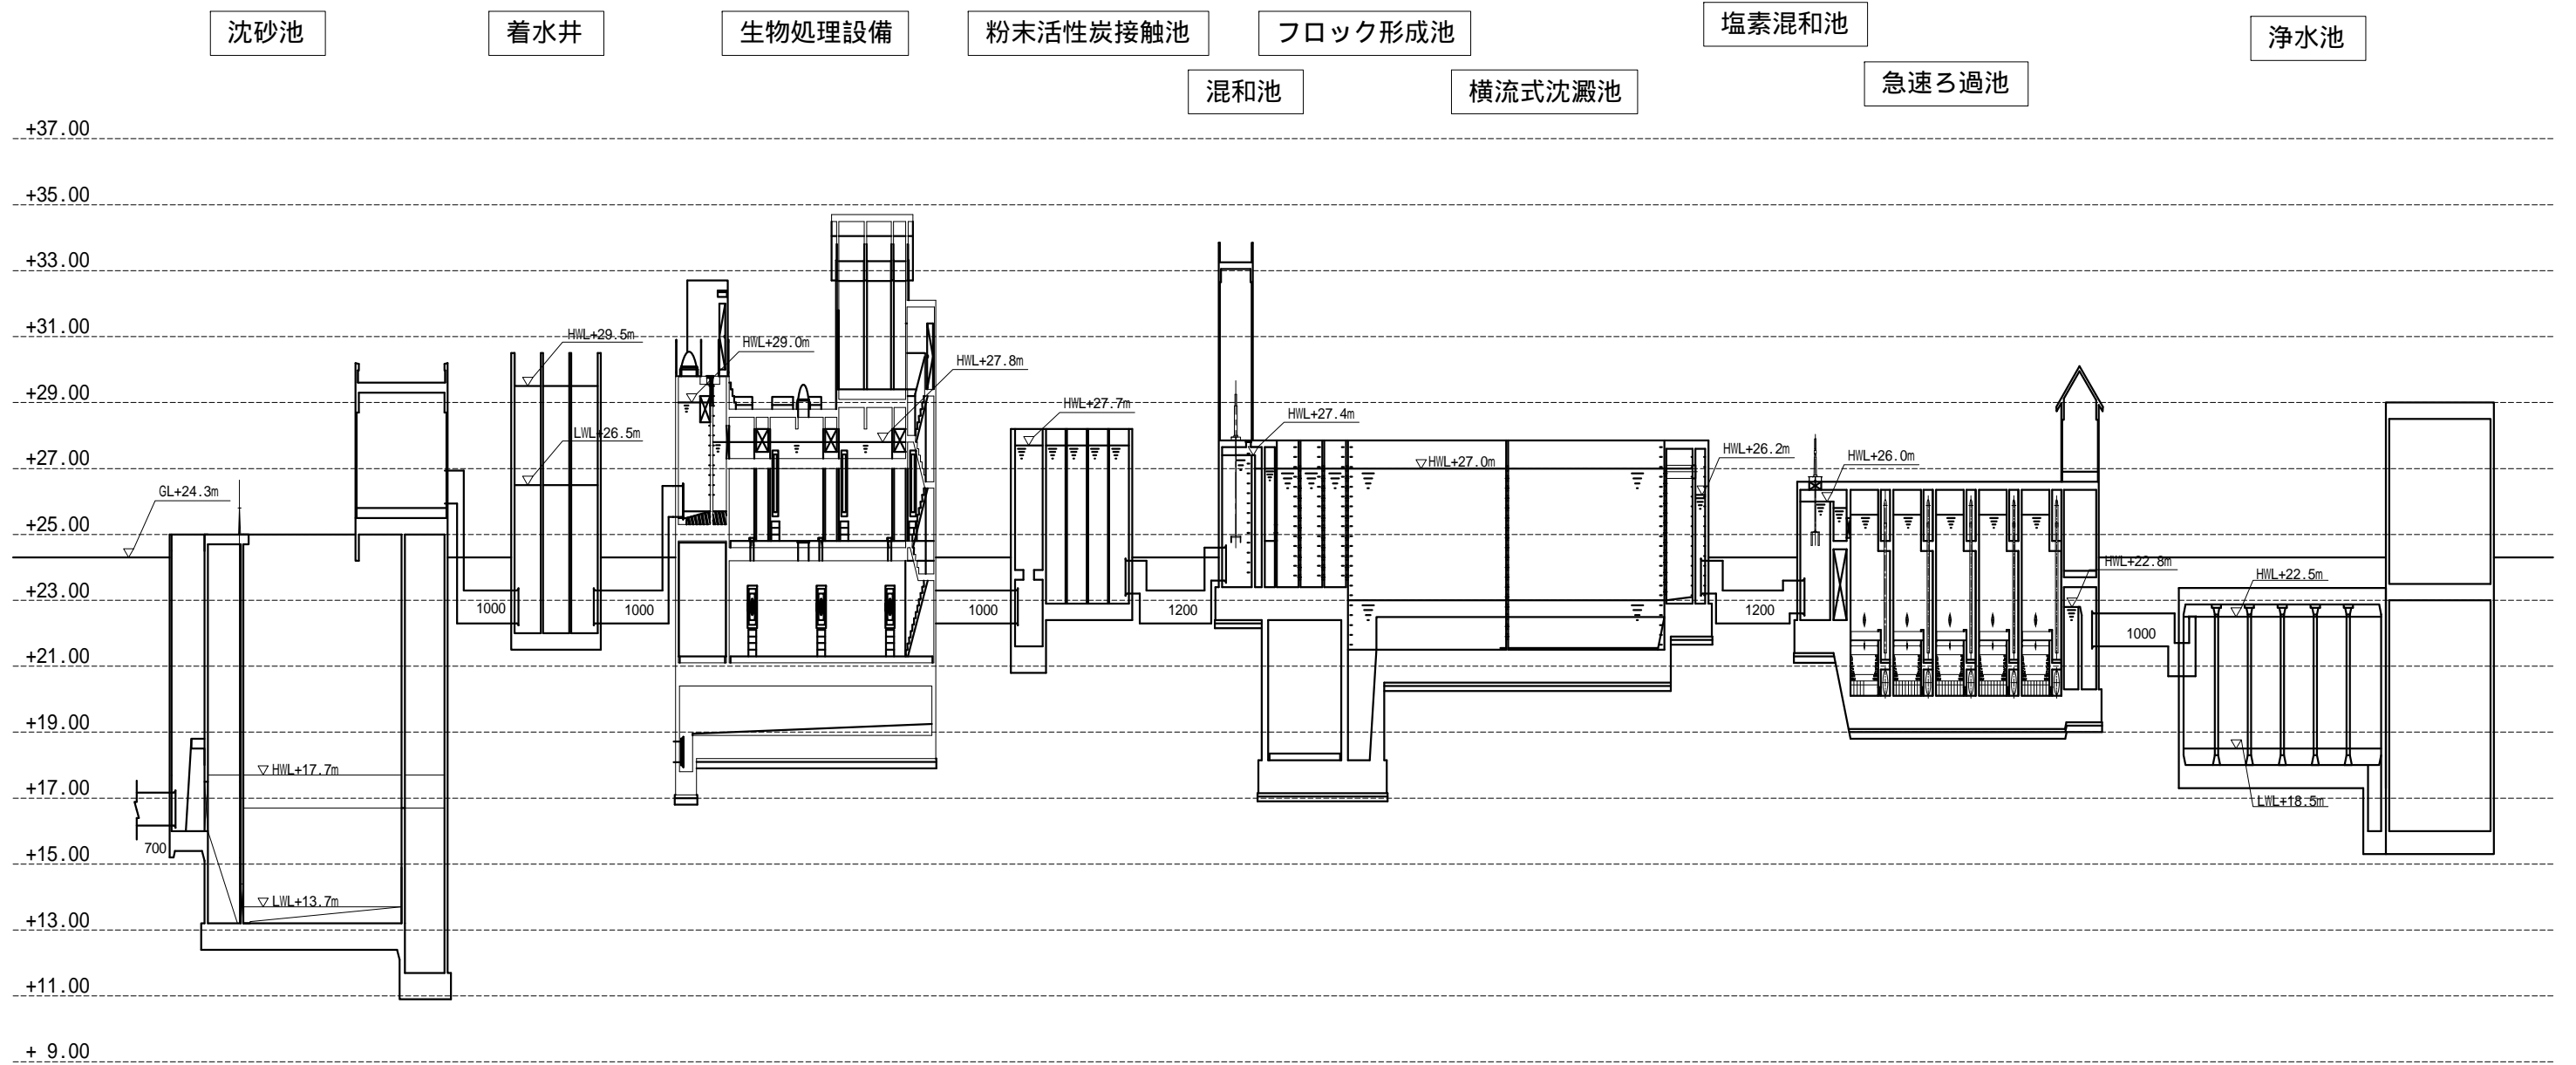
沈砂池

着水井

生物処理設備

粉末活性炭接触池

混和池

フロック形成池

横流式沈澱池

塩素混和池

急速ろ過池

浄水池

+37.00
+35.00
+33.00
+31.00
+29.00
+27.00
+25.00
+23.00
+21.00
+19.00
+17.00
+15.00
+13.00
+11.00
+ 9.00

GL+24.3m
HWL+17.7m
LWL+13.7m
700
HWL+29.5m
LWL+26.5m
1000
1000
HWL+29.0m
HWL+27.8m
1000
HWL+27.7m
1200
HWL+27.4m
HWL+27.0m
HWL+26.2m
1200
HWL+26.0m
HWL+22.8m
1000
HWL+22.5m
LWL+18.5m